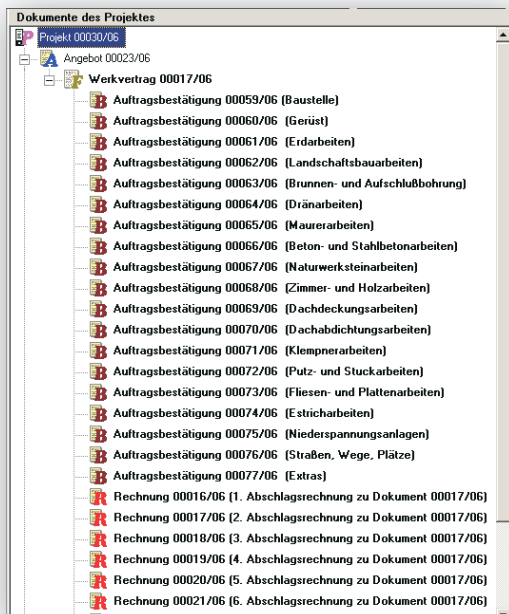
Dokumente des Projektes

Projekt 00030/06
Angebot 00023/06
Werkvertrag 00017/06
Auftragsbestätigung 00059/06 (Baustelle)
Auftragsbestätigung 00060/06 (Gerüst)
Auftragsbestätigung 00061/06 (Erdarbeiten)
Auftragsbestätigung 00062/06 (Landschaftsbauarbeiten)
Auftragsbestätigung 00063/06 (Brunnen- und Aufschlußbohrung)
Auftragsbestätigung 00064/06 (Dränarbeiten)
Auftragsbestätigung 00065/06 (Maurerarbeiten)
Auftragsbestätigung 00066/06 (Beton- und Stahlbetonarbeiten)
Auftragsbestätigung 00067/06 (Naturwerksteinarbeiten)
Auftragsbestätigung 00068/06 (Zimmer- und Holzarbeiten)
Auftragsbestätigung 00069/06 (Dachdeckungsarbeiten)
Auftragsbestätigung 00070/06 (Dachabdichtungsarbeiten)
Auftragsbestätigung 00071/06 (Klempnerarbeiten)
Auftragsbestätigung 00072/06 (Putz- und Stuckarbeiten)
Auftragsbestätigung 00073/06 (Fliesen- und Plattenarbeiten)
Auftragsbestätigung 00074/06 (Estricharbeiten)
Auftragsbestätigung 00075/06 (Niederspannungsanlagen)
Auftragsbestätigung 00076/06 (Straßen, Wege, Plätze)
Auftragsbestätigung 00077/06 (Extras)
Rechnung 00016/06 (1. Abschlagsrechnung zu Dokument 00017/06)
Rechnung 00017/06 (2. Abschlagsrechnung zu Dokument 00017/06)
Rechnung 00018/06 (3. Abschlagsrechnung zu Dokument 00017/06)
Rechnung 00019/06 (4. Abschlagsrechnung zu Dokument 00017/06)
Rechnung 00020/06 (5. Abschlagsrechnung zu Dokument 00017/06)
Rechnung 00021/06 (6. Abschlagsrechnung zu Dokument 00017/06)